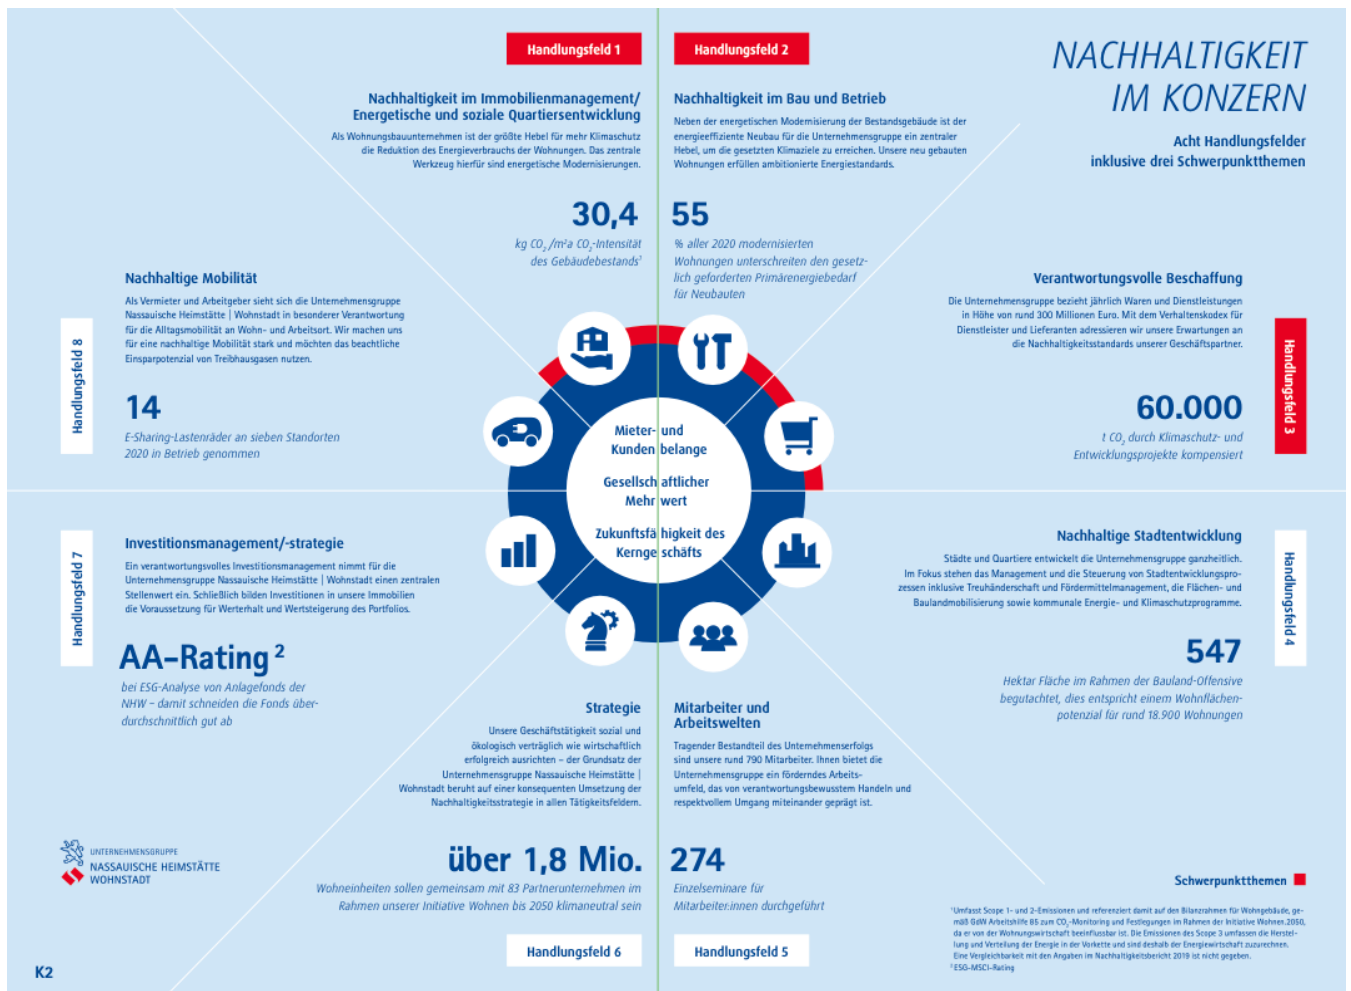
NACHHALTIGKEIT IM KONZERN

Acht Handlungsfelder inklusive drei Schwerpunktthemen

Handlungsfeld 1

Nachhaltigkeit im Immobilienmanagement/ Energetische und soziale Quartiersentwicklung

Als Wohnungsbauunternehmen ist der größte Hebel für mehr Klimaschutz die Reduktion des Energieverbrauchs der Wohnungen. Das zentrale Werkzeug hierfür sind energetische Modernisierungen.

30,4

kg $CO_2$/m²a $CO_2$-Intensität des Gebäudebestands¹

Handlungsfeld 2

Nachhaltigkeit im Bau und Betrieb

Neben der energetischen Modernisierung der Bestandsgebäude ist der energieeffiziente Neubau für die Unternehmensgruppe ein zentraler Hebel, um die gesetzten Klimaziele zu erreichen. Unsere neu gebauten Wohnungen erfüllen ambitionierte Energiestandards.

55

% aller 2020 modernisierten Wohnungen unterschreiten den gesetzlich geforderten Primärenergiebedarf für Neubauten

Handlungsfeld 8

Nachhaltige Mobilität

Als Vermieter und Arbeitgeber sieht sich die Unternehmensgruppe Nassauische Heimstätte | Wohnstadt in besonderer Verantwortung für die Alltagsmobilität an Wohn- und Arbeitsort. Wir machen uns für eine nachhaltige Mobilität stark und möchten das beachtliche Einsparpotenzial von Treibhausgasen nutzen.

14

E-Sharing-Lastenräder an sieben Standorten 2020 in Betrieb genommen

Handlungsfeld 3

Verantwortungsvolle Beschaffung

Die Unternehmensgruppe bezieht jährlich Waren und Dienstleistungen in Höhe von rund 300 Millionen Euro. Mit dem Verhaltenskodex für Dienstleister und Lieferanten adressieren wir unsere Erwartungen an die Nachhaltigkeitsstandards unserer Geschäftspartner.

60.000

t $CO_2$ durch Klimaschutz- und Entwicklungsprojekte kompensiert

Mieter- und Kundenbelange

Gesellschaftlicher Mehrwert

Zukunftsfähigkeit des Kerngeschäfts

Handlungsfeld 7

Investitionsmanagement/-strategie

Ein verantwortungsvolles Investitionsmanagement nimmt für die Unternehmensgruppe Nassauische Heimstätte | Wohnstadt einen zentralen Stellenwert ein. Schließlich bilden Investitionen in unsere Immobilien die Voraussetzung für Werterhalt und Wertsteigerung des Portfolios.

AA-Rating ²

bei ESG-Analyse von Anlagefonds der NHW – damit schneiden die Fonds überdurchschnittlich gut ab

Handlungsfeld 4

Nachhaltige Stadtentwicklung

Städte und Quartiere entwickelt die Unternehmensgruppe ganzheitlich. Im Fokus stehen das Management und die Steuerung von Stadtentwicklungsprozessen inklusive Treuhänderschaft und Fördermittelmanagement, die Flächen- und Baulandmobilisierung sowie kommunale Energie- und Klimaschutzprogramme.

547

Hektar Fläche im Rahmen der Bauland-Offensive begutachtet, dies entspricht einem Wohnflächenpotenzial für rund 18.900 Wohnungen

Strategie

Unsere Geschäftstätigkeit sozial und ökologisch verträglich wie wirtschaftlich erfolgreich ausrichten – der Grundsatz der Unternehmensgruppe Nassauische Heimstätte | Wohnstadt beruht auf einer konsequenten Umsetzung der Nachhaltigkeitsstrategie in allen Tätigkeitsfeldern.

über 1,8 Mio.

Wohneinheiten sollen gemeinsam mit 83 Partnerunternehmen im Rahmen unserer Initiative Wohnen bis 2050 klimaneutral sein

Handlungsfeld 6

Mitarbeiter und Arbeitswelten

Tragender Bestandteil des Unternehmenserfolgs sind unsere rund 790 Mitarbeiter. Ihnen bietet die Unternehmensgruppe ein förderndes Arbeitsumfeld, das von verantwortungsbewusstem Handeln und respektvollem Umgang miteinander geprägt ist.

274

Einzelseminare für Mitarbeiter:innen durchgeführt

Handlungsfeld 5

UNTERNEHMENSGRUPPE NASSAUISCHE HEIMSTÄTTE WOHNSTADT

Schwerpunktthemen

¹Umfasst Scope 1- und 2-Emissionen und referenziert damit auf den Bilanzrahmen für Wohngebäude, gemäß GdW Arbeitshilfe 85 zum $CO_2$-Monitoring und Festlegungen im Rahmen der Initiative Wohnen.2050, da er von der Wohnungswirtschaft beeinflussbar ist. Die Emissionen des Scope 3 umfassen die Herstellung und Verteilung der Energie in der Vorkette und sind deshalb der Energiewirtschaft zuzurechnen. Eine Vergleichbarkeit mit den Angaben im Nachhaltigkeitsbericht 2019 ist nicht gegeben.
²ESG-MSCI-Rating

K2